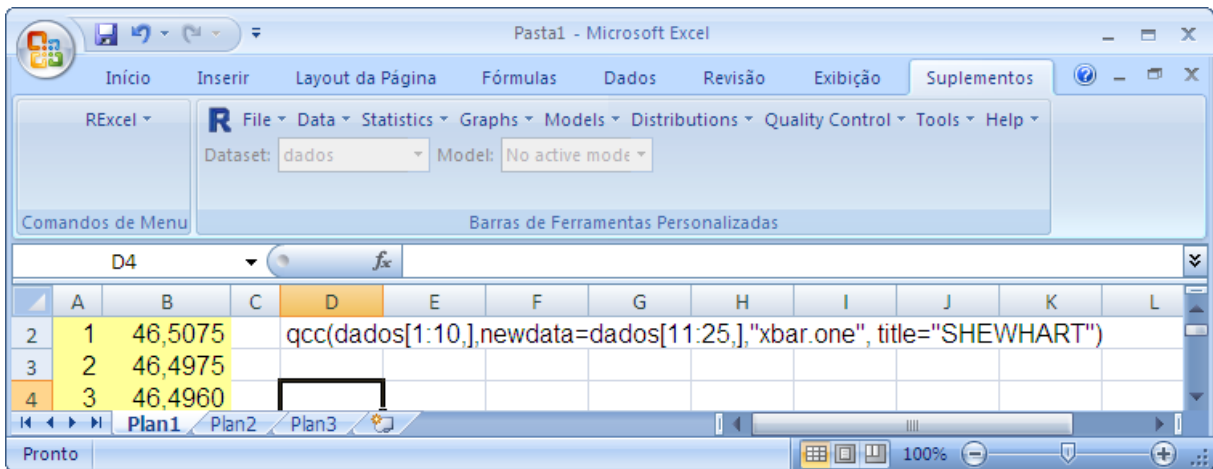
Pasta1 - Microsoft Excel

Início Inserir Layout da Página Fórmulas Dados Revisão Exibição Suplementos

RExcel

R File Data Statistics Graphs Models Distributions Quality Control Tools Help

Dataset: dados Model: No active mode

Comandos de Menu

Barras de Ferramentas Personalizadas

D4 $f_x$

| | A | B | C | D | E | F | G | H | I | J | K | L |
|---|---|---|---|---|---|---|---|---|---|---|---|---|
| 2 | 1 | 46,5075 | | qcc(dados[1:10,],newdata=dados[11:25,],"xbar.one", title="SHEWHART") | | | | | | | | |
| 3 | 2 | 46,4975 | | | | | | | | | | |
| 4 | 3 | 46,4960 | | | | | | | | | | |

Plan1 Plan2 Plan3

Pronto 100%